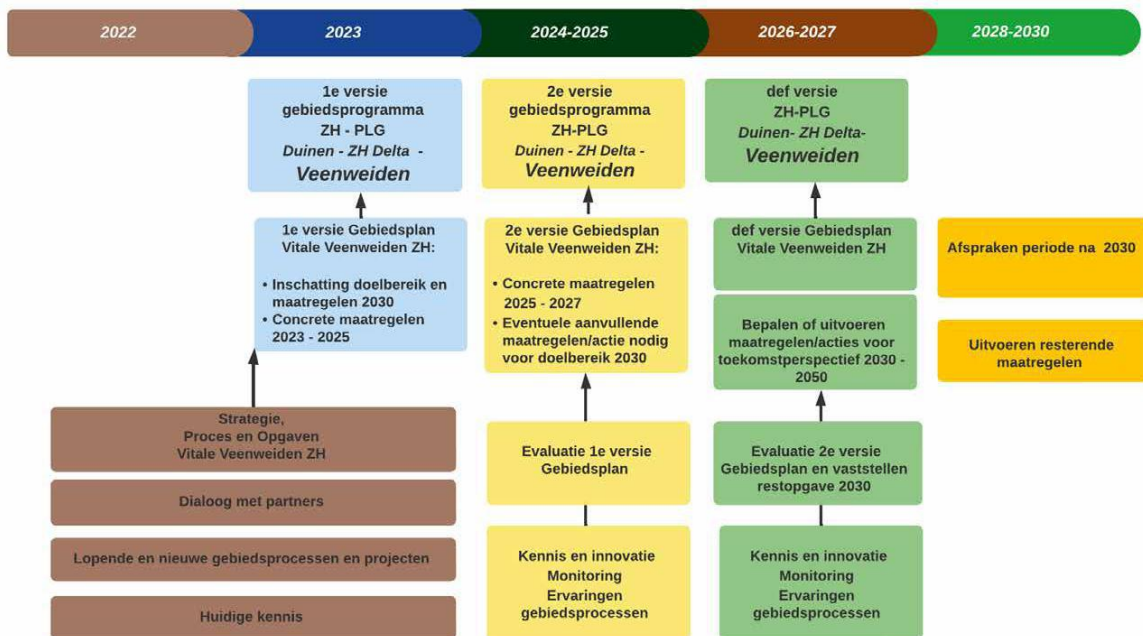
2022

2023

2024-2025

2026-2027

2028-2030

1e versie gebiedsprogramma ZH - PLG *Duinen - ZH Delta - Veenweiden*

2e versie gebiedsprogramma ZH-PLG *Duinen - ZH Delta - Veenweiden*

def versie ZH-PLG *Duinen- ZH Delta- Veenweiden*

1e versie Gebiedsplan Vitale Veenweiden ZH:

• Inschatting doelbereik en maatregelen 2030
• Concrete maatregelen 2023 - 2025

2e versie Gebiedsplan Vitale Veenweiden ZH:

• Concrete maatregelen 2025 - 2027
• Eventuele aanvullende maatregelen/actie nodig voor doelbereik 2030

def versie Gebiedsplan Vitale Veenweiden ZH

Afspraken periode na 2030

Bepalen of uitvoeren maatregelen/acties voor toekomstperspectief 2030 - 2050

Uitvoeren resterende maatregelen

Strategie, Proces en Opgaven Vitale Veenweiden ZH

Evaluatie 1e versie Gebiedsplan

Evaluatie 2e versie Gebiedsplan en vaststellen restopgave 2030

Dialoog met partners

Lopende en nieuwe gebiedsprocessen en projecten

Kennis en innovatie Monitoring Ervaringen gebiedsprocessen

Kennis en innovatie Monitoring Ervaringen gebiedsprocessen

Huidige kennis